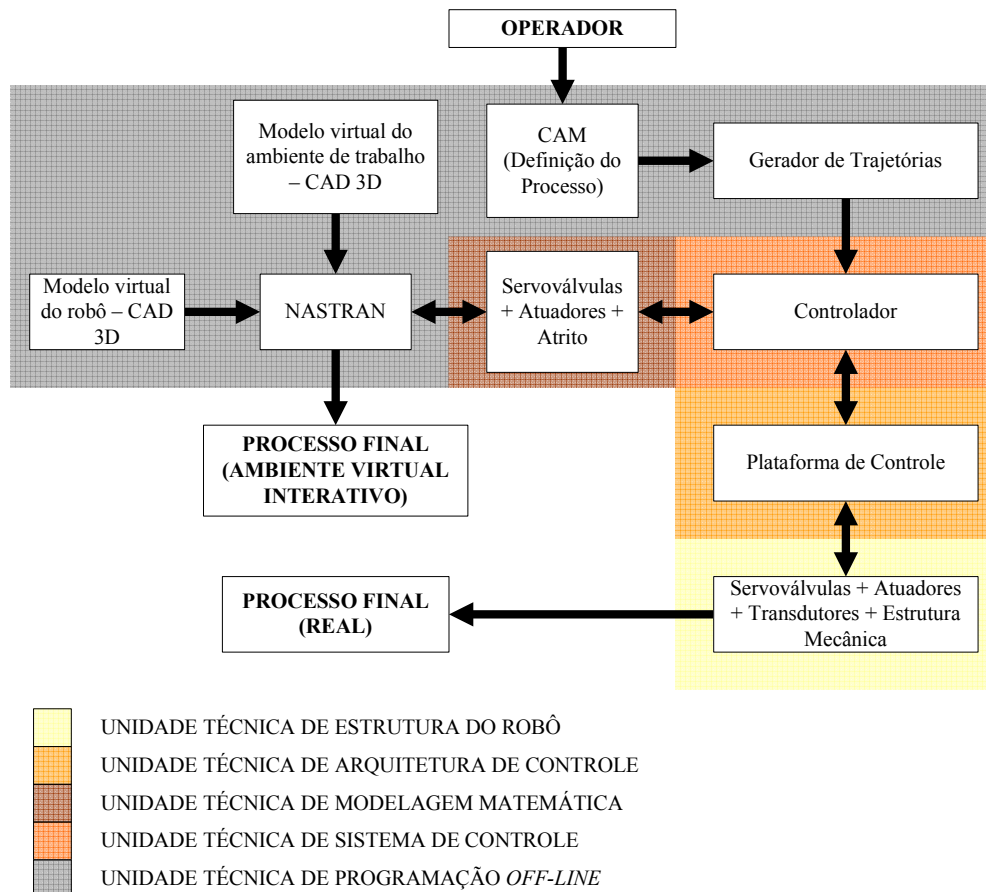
OPERADOR

Modelo virtual do ambiente de trabalho – CAD 3D

CAM (Definição do Processo)

Gerador de Trajetórias

Modelo virtual do robô – CAD 3D

NASTRAN

Servoválvulas + Atuadores + Atrito

Controlador

PROCESSO FINAL (AMBIENTE VIRTUAL INTERATIVO)

Plataforma de Controle

PROCESSO FINAL (REAL)

Servoválvulas + Atuadores + Transdutores + Estrutura Mecânica

UNIDADE TÉCNICA DE ESTRUTURA DO ROBÔ
UNIDADE TÉCNICA DE ARQUITETURA DE CONTROLE
UNIDADE TÉCNICA DE MODELAGEM MATEMÁTICA
UNIDADE TÉCNICA DE SISTEMA DE CONTROLE
UNIDADE TÉCNICA DE PROGRAMAÇÃO OFF-LINE